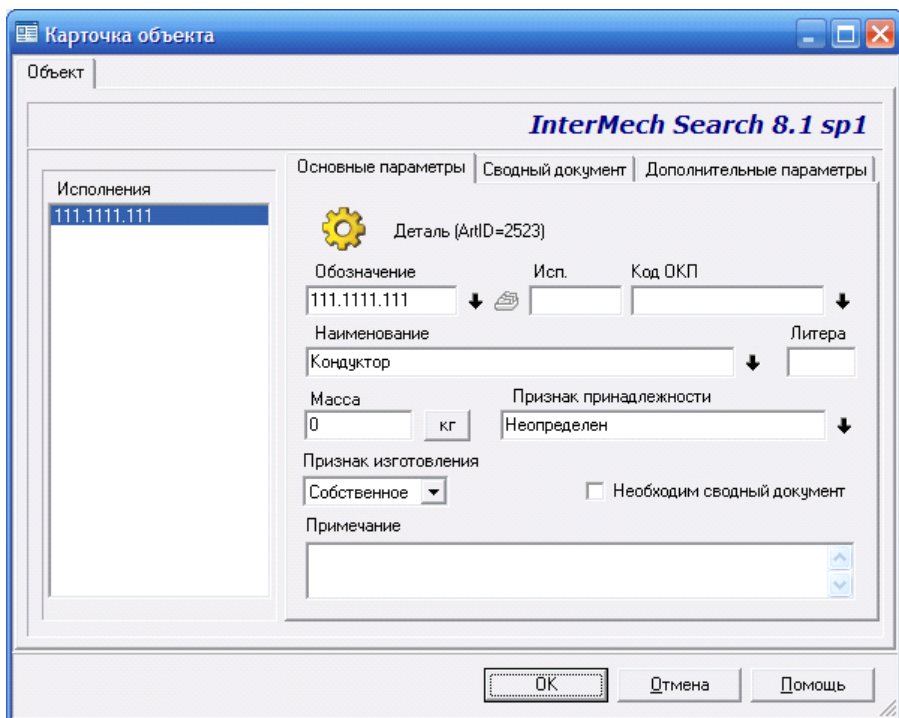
Карточка объекта

Объект

InterMech Search 8.1 sp1

Исполнения

111.1111.111

Основные параметры | Сводный документ | Дополнительные параметры

Деталь (ArtID=2523)

Обозначение

111.1111.111

Исп.

Код ОКП

Наименование

Кондуктор

Литера

Масса

0

кг

Признак принадлежности

Неопределен

Признак изготовления

Собственное

Необходим сводный документ

Примечание

OK

Отмена

Помощь